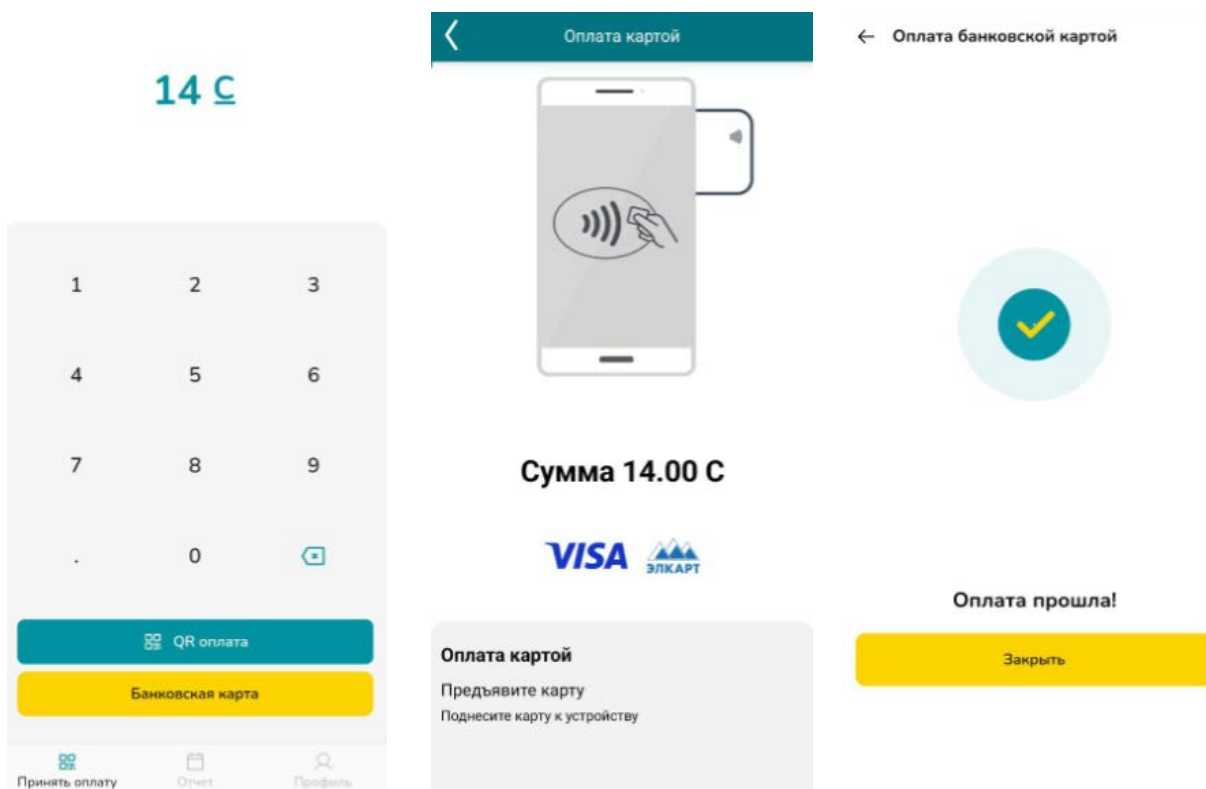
14 С

1
2
3
4
5
6
7
8
9
.
0

QR оплата

Банковская карта

Принять оплату
Отчет
Профиль

Оплата картой

Сумма 14.00 С

VISA
ЭЛКАРТ

Оплата картой

Предъявите карту

Поднесите карту к устройству

← Оплата банковской картой

Оплата прошла!

Закрыть